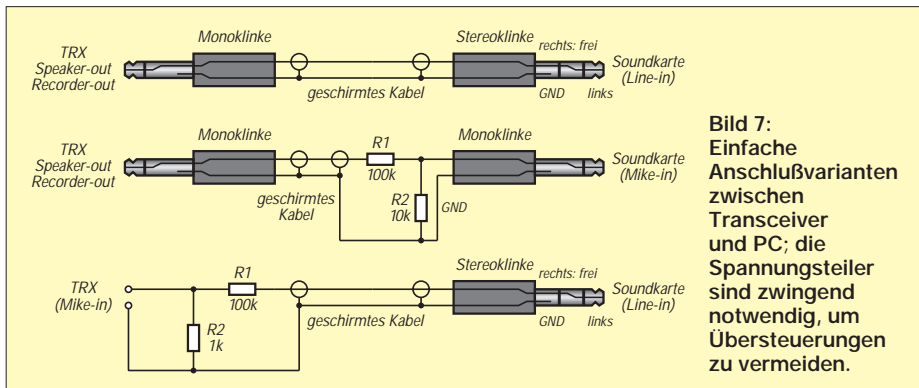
TRX
Speaker-out
Recorder-out

Monoklinke

Stereoklinke

rechts: frei

Soundkarte
(Line-in)

geschirmtes Kabel

GND

links

TRX
Speaker-out
Recorder-out

Monoklinke

R1
100k

Monoklinke

Soundkarte
(Mike-in)

geschirmtes
Kabel

R2
10k

GND

TRX
(Mike-in)

R1
100k

Stereoklinke

rechts: frei

Soundkarte
(Line-in)

R2
1k

geschirmtes Kabel

GND

links

Bild 7:
Einfache Anschlußvarianten zwischen Transceiver und PC; die Spannungsteiler sind zwingend notwendig, um Übersteuerungen zu vermeiden.